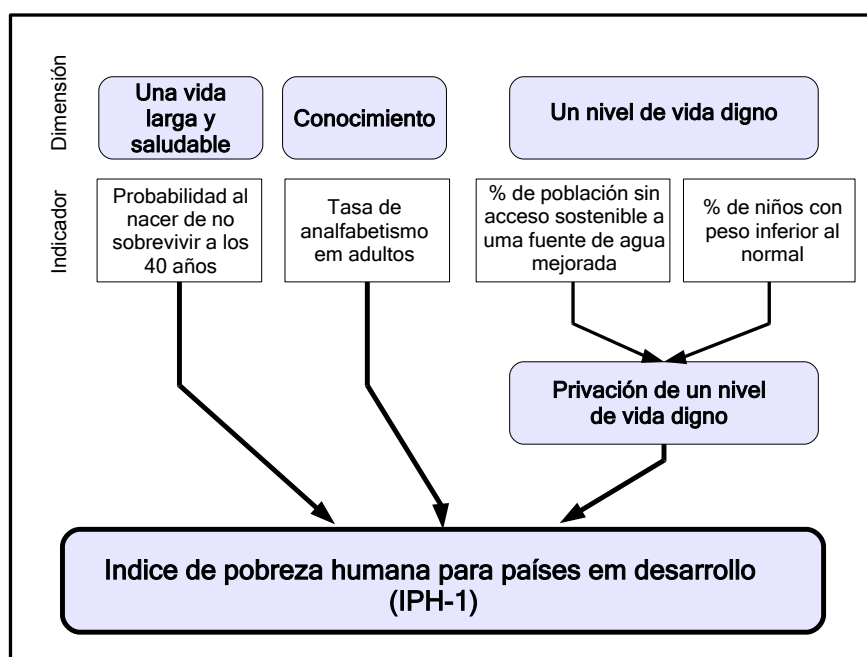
Dimensión

Una vida larga y saludable

Conocimiento

Un nivel de vida digno

Indicador

Probabilidad al nacer de no sobrevivir a los 40 años

Tasa de analfabetismo em adultos

% de población sin acceso sostenible a uma fuente de agua mejorada

% de niños con peso inferior al normal

Privación de un nivel de vida digno

Indice de pobreza humana para países em desarrollo (IPH-1)